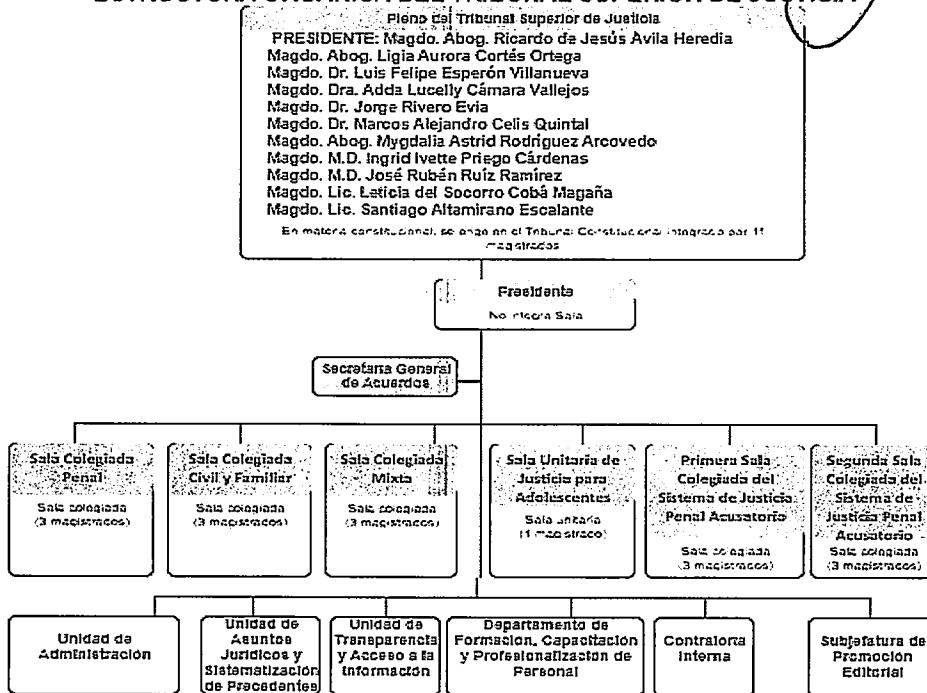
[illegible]

Pleno del Tribunal Superior de Justicia

PRESIDENTE: Magdo. Abog. Ricardo de Jesús Avila Heredia
Magdo. Abog. Ligia Aurora Cortés Ortega
Magdo. Dr. Luis Felipe Esperón Villanueva
Magdo. Dra. Adda Lucelly Cámara Vallejos
Magdo. Dr. Jorge Rivero Evia
Magdo. Dr. Marcos Alejandro Celis Quintal
Magdo. Abog. Mygdalia Astrid Rodríguez Arcovedo
Magdo. M.D. Ingrid Ivette Priego Cárdenas
Magdo. M.D. José Rubén Ruiz Ramírez
Magdo. Lic. Leticia del Socorro Cobá Magaña
Magdo. Lic. Santiago Altamirano Escalante

En materia constitucional, se erige en el Tribunal Constitucional integrado por 11 magistrados

Presidente
No integra Sala

Secretaría General de Acuerdos

Sala Colegiada Penal
Sala colegiada (3 magistrados)

Sala Colegiada Civil y Familiar
Sala colegiada (3 magistrados)

Sala Colegiada Mixta
Sala colegiada (3 magistrados)

Sala Unitaria de Justicia para Adolescentes
Sala unitaria (1 magistrado)

Primera Sala Colegiada del Sistema de Justicia Penal Acusatorio
Sala colegiada (3 magistrados)

Segunda Sala Colegiada del Sistema de Justicia Penal Acusatorio
Sala colegiada (3 magistrados)

Unidad de Administración

Unidad de Asuntos Jurídicos y Sistematización de Precedentes

Unidad de Transparencia y Acceso a la Información

Departamento de Formación, Capacitación y Profesionalización de Personal

Contraloría Interna

Subjefatura de Promoción Editorial